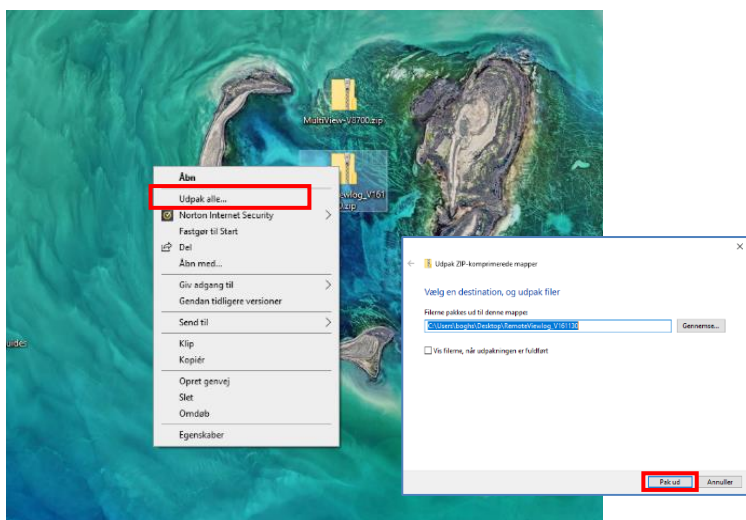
MultiView-V8700.zip

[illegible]vlog_V161 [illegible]zip

Åbn
Udpak alle...
Norton Internet Security
Fastgør til Start
Del
Åbn med...
Giv adgang til
Gendan tidligere versioner
Send til
Klip
Kopiér
Opret genvej
Slet
Omdøb
Egenskaber

uides

×
Udpak ZIP-komprimerede mapper

Vælg en destination, og udpak filer

Filerne pakkes ud til denne mappe:
C:\Users\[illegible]\Desktop\RemoteViewlog_V161130
Gennemse...

Vis filerne, når udpakningen er fuldført

Pak ud
Annuller